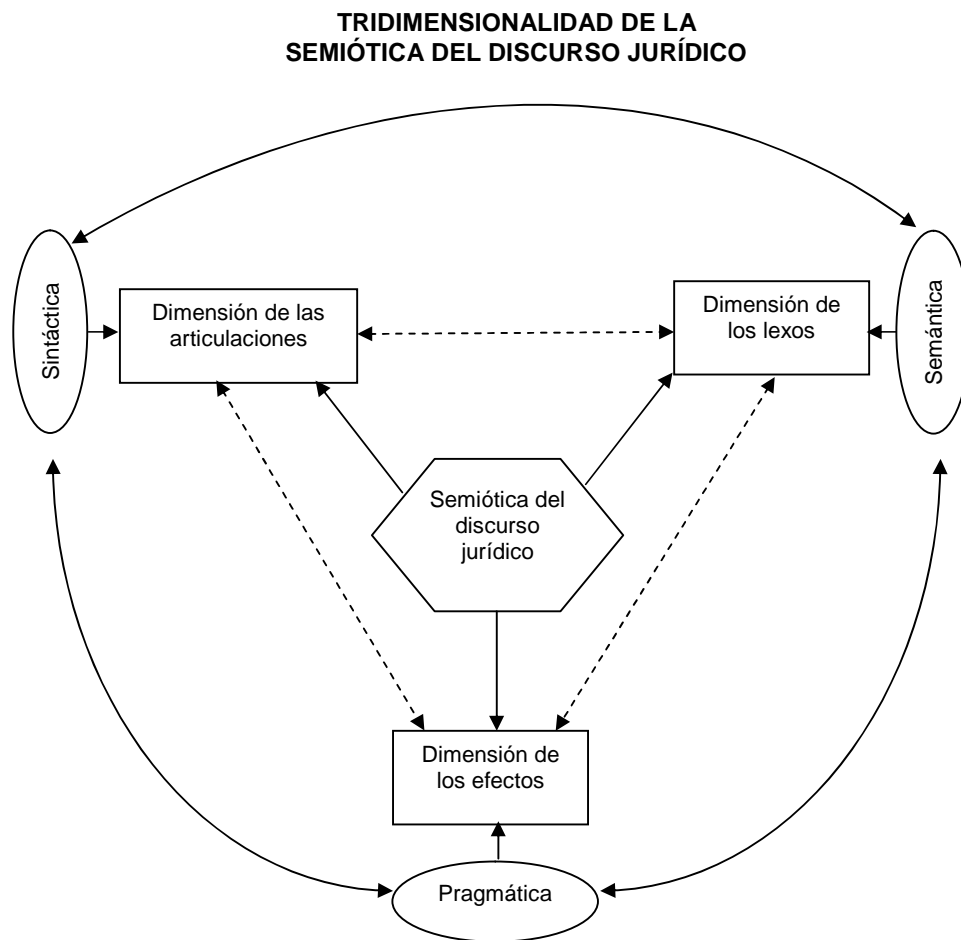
TRIDIMENSIONALIDAD DE LA SEMIÓTICA DEL DISCURSO JURÍDICO

Sintáctica

Dimensión de las articulaciones

Dimensión de los lexos

Semántica

Semiótica del discurso jurídico

Dimensión de los efectos

Pragmática